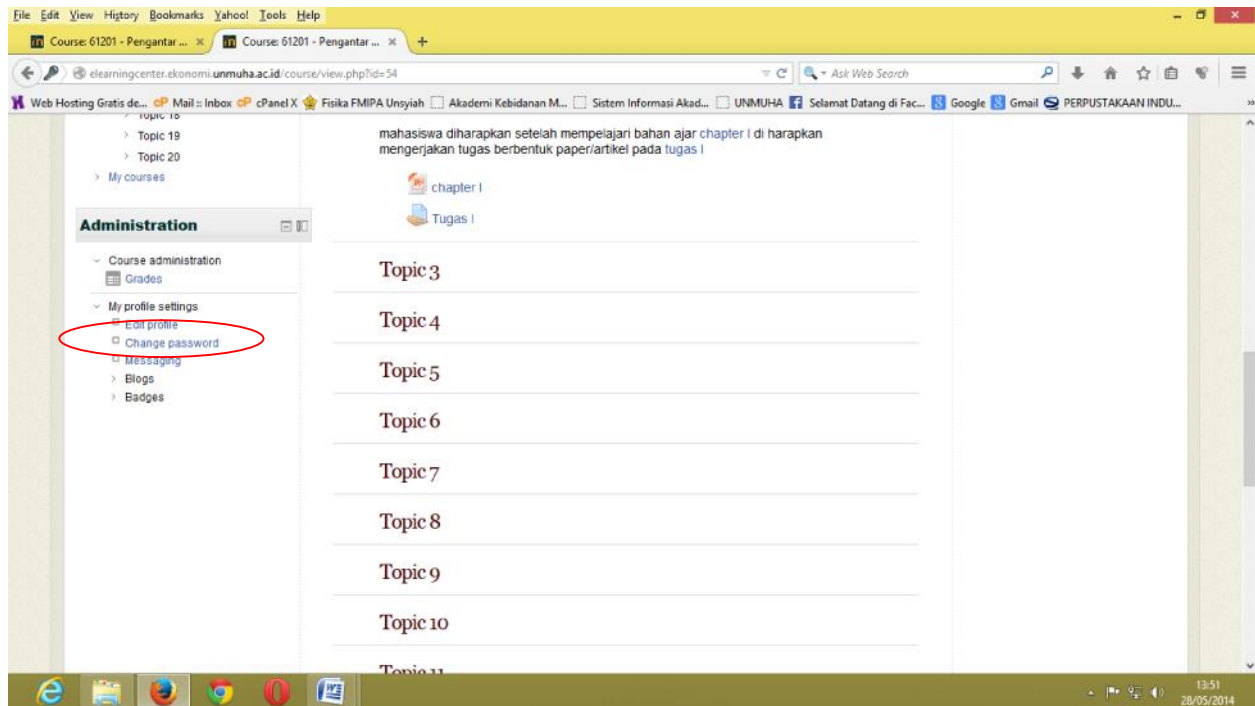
File Edit View History Bookmarks Yahoo! Tools Help

Course: 61201 - Pengantar ... ×
Course: 61201 - Pengantar ... ×
+

elearningcenter.ekonomi.unmuha.ac.id/course/view.php?id=54
Ask Web Search

Web Hosting Gratis de... Mail :: Inbox cPanel X Fisika FMIPA Unsyiah Akademi Kebidanan M... Sistem Informasi Akad... UNMUHA Selamat Datang di Fac... Google Gmail PERPUSTAKAAN INDU...

Topic 18
Topic 19
Topic 20
My courses

Administration

Course administration
Grades

My profile settings
Edit profile
Change password
Messaging
Blogs
Badges

mahasiswa diharapkan setelah mempelajari bahan ajar chapter I di harapkan mengerjakan tugas berbentuk paper/artikel pada tugas I

chapter I

Tugas I

Topic 3

Topic 4

Topic 5

Topic 6

Topic 7

Topic 8

Topic 9

Topic 10

Topic 11

13:51
28/05/2014